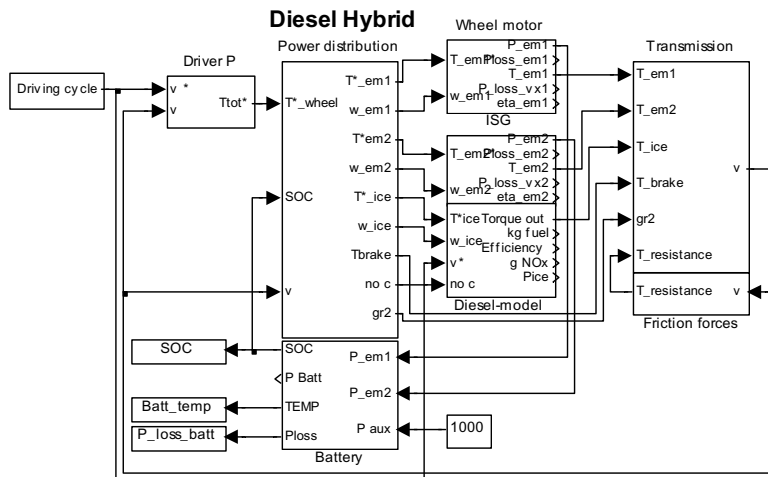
Diesel Hybrid

Driving cycle

Driver P
v *
v
Ttot*

Power distribution
T*_wheel
SOC
v
T*_em1
w_em1
T*em2
w_em2
T*_ice
w_ice
Tbrake
no c
gr2

Wheel motor
T_em1*
w_em1
P_em1
Ploss_em1
T_em1
P_loss_vx1
eta_em1

ISG
T_em2*
w_em2
P_em2
Ploss_em2
T_em2
P_loss_vx2
eta_em2

T*ice
w_ice
v*
no c
Torque out
kg fuel
Efficiency
g NOx
Pice
Diesel-model

Transmission
T_em1
T_em2
T_ice
T_brake
gr2
T_resistance
v

T_resistance
v
Friction forces

SOC
Batt_temp
P_loss_batt

SOC
P Batt
TEMP
Ploss
P_em1
P_em2
P aux
Battery

1000